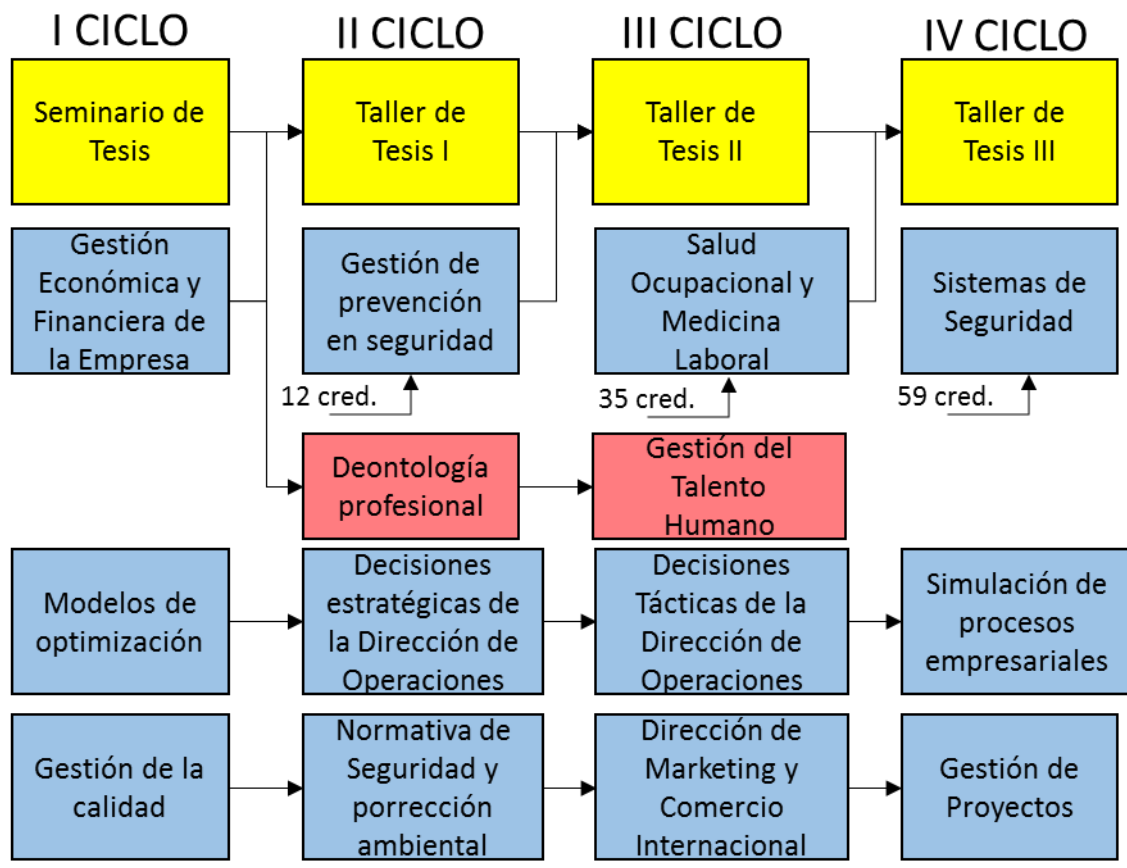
I CICLO

II CICLO

III CICLO

IV CICLO

Seminario de Tesis

Taller de Tesis I

Taller de Tesis II

Taller de Tesis III

Gestión Económica y Financiera de la Empresa

Gestión de prevención en seguridad

Salud Ocupacional y Medicina Laboral

Sistemas de Seguridad

12 cred.

35 cred.

59 cred.

Deontología profesional

Gestión del Talento Humano

Modelos de optimización

Decisiones estratégicas de la Dirección de Operaciones

Decisiones Tácticas de la Dirección de Operaciones

Simulación de procesos empresariales

Gestión de la calidad

Normativa de Seguridad y porrección ambiental

Dirección de Marketing y Comercio Internacional

Gestión de Proyectos